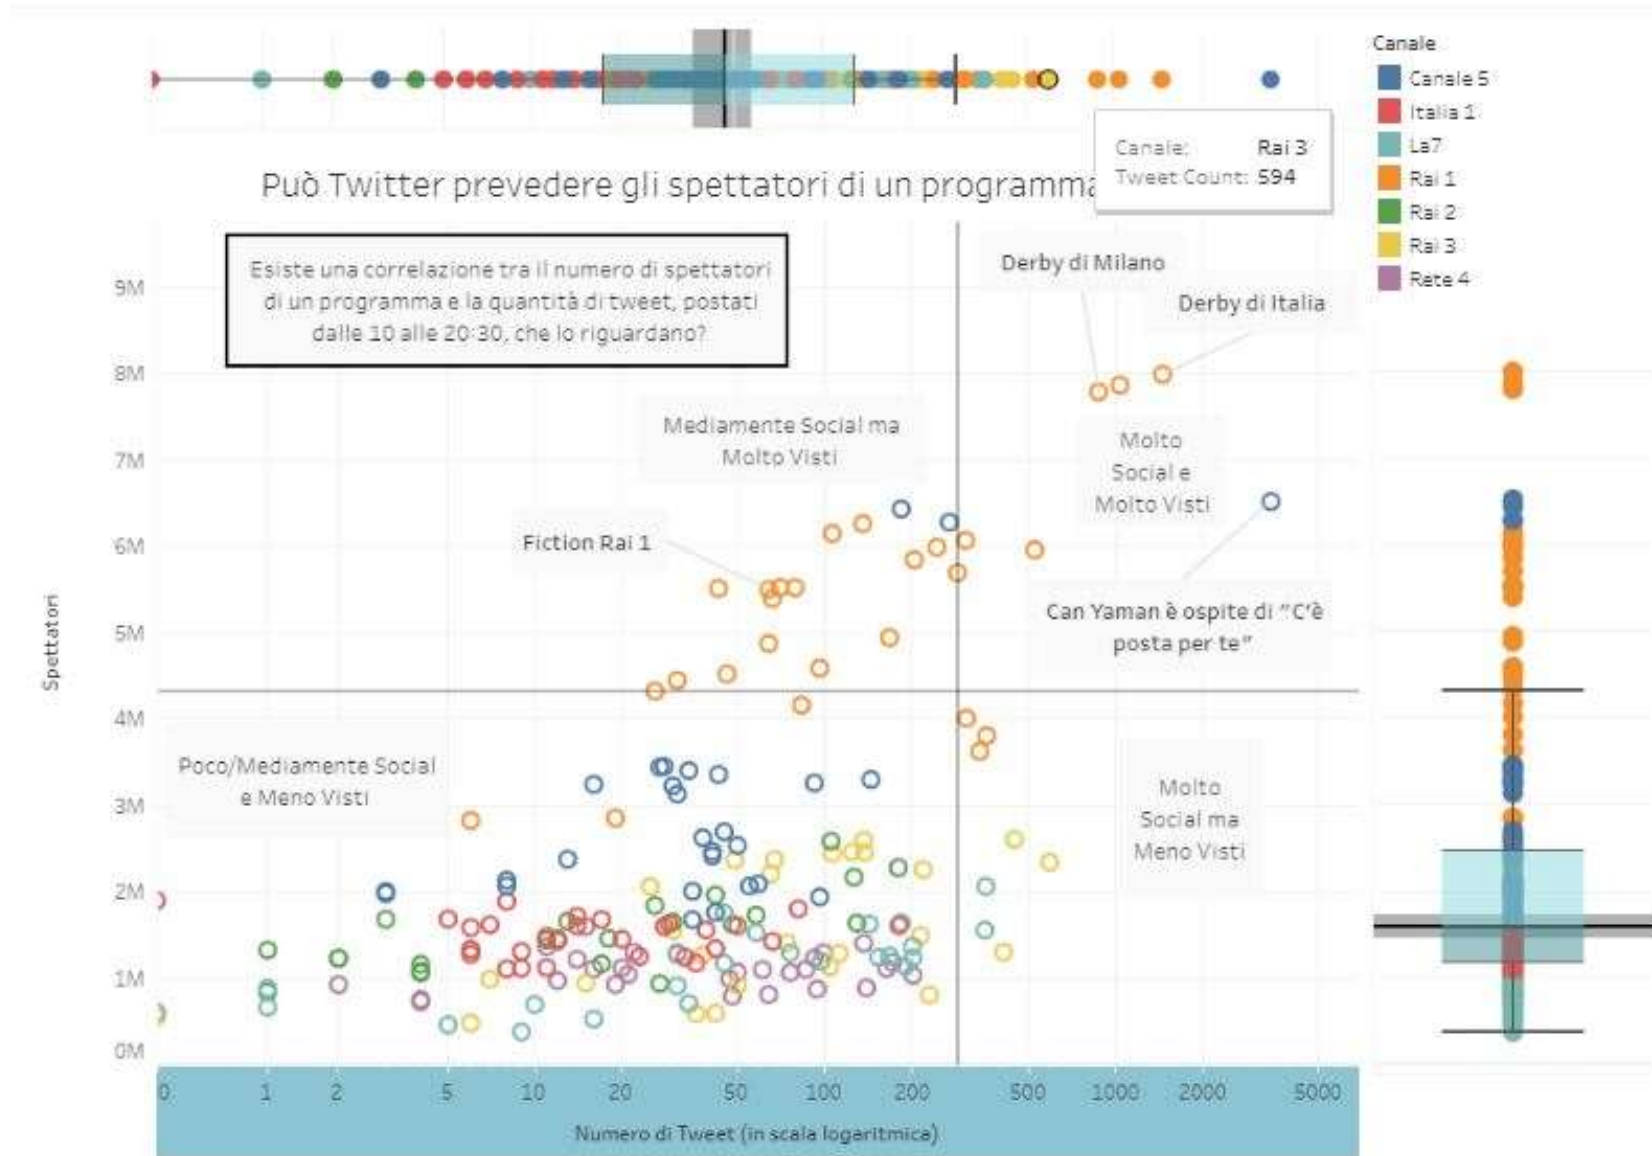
Canale
Canale 5
Italia 1
La7
Rai 1
Rai 2
Rai 3
Rete 4

Canale: Rai 3
Tweet Count: 594

Può Twitter prevedere gli spettatori di un programma

Esiste una correlazione tra il numero di spettatori di un programma e la quantità di tweet, postati dalle 10 alle 20:30, che lo riguardano?

Derby di Milano

Derby di Italia

Mediamente Social ma Molto Visti

Molto Social e Molto Visti

Fiction Rai 1

Can Yaman è ospite di "C'è posta per te"

Poco/Mediamente Social e Meno Visti

Molto Social ma Meno Visti

Spettatori

9M
8M
7M
6M
5M
4M
3M
2M
1M
0M

0
1
2
5
10
20
50
100
200
500
1000
2000
5000

Numero di Tweet (in scala logaritmica)